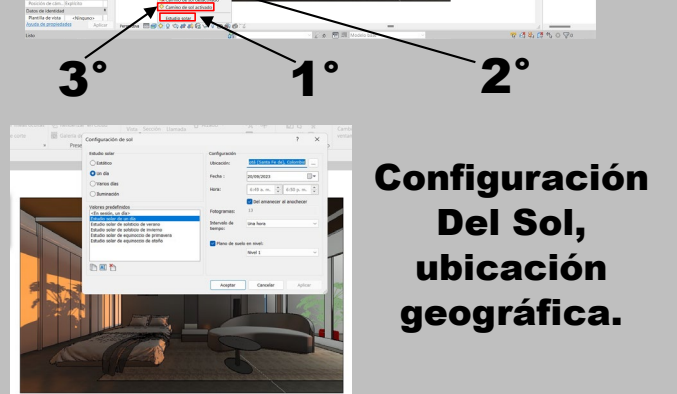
Posición de cám... (Explícito
Datos de identidad
Plantilla de vista <Ninguno>
Ayuda de propiedades Aplicar
Listo
Camino de sol activado
Estudio solar

3° 1° 2°

Configuración de sol ? ×
Estudio solar
Estático
Un día
Varios días
Iluminación
Valores predefinidos
<En sesión, un día>
Estudio solar de un día
Estudio solar de solsticio de verano
Estudio solar de solsticio de invierno
Estudio solar de equinoccio de primavera
Estudio solar de equinoccio de otoño
Configuración
Ubicación: (Santa Fe de), Colombia
Fecha: 20/09/2023
Hora: 6:45 a. m. 6:50 p. m.
Del amanecer al anochecer
Fotogramas: 13
Intervalo de tiempo: Una hora
Plano de suelo en nivel:
Nivel 1
Aceptar Cancelar Aplicar

Configuración Del Sol, ubicación geográfica.